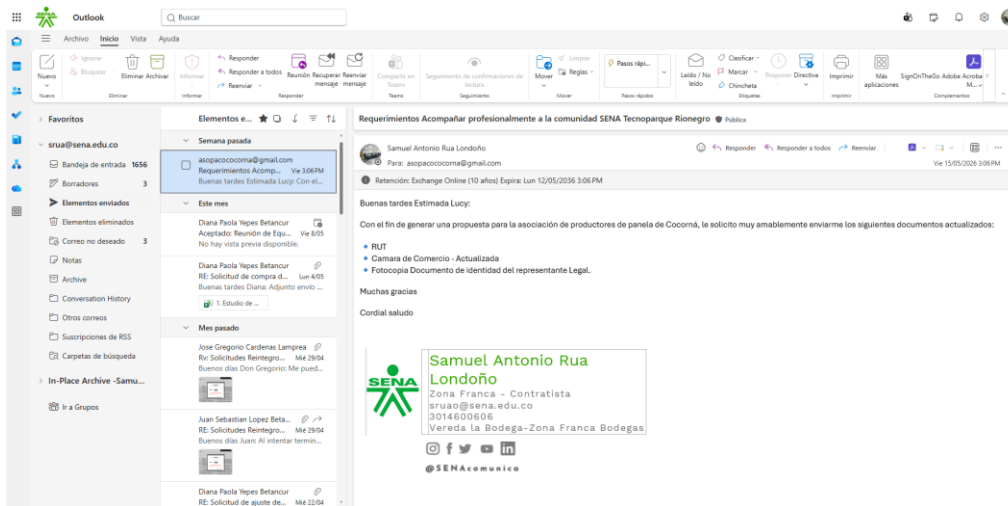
Outlook

Buscar

Archivo Inicio Vista Ayuda

Nuevo Nuevo
Ignorar Bloquear Eliminar Archivar Eliminar
Informar Informar
Responder Responder a todos Reenviar Reunión Recuperar mensaje Reenviar mensaje Responder
Compartir en Teams Teams
Seguimiento de confirmaciones de lectura Seguimiento
Mover Limpiar Reglas Mover
Pasos rápi... Pasos rápidos
Leído / No leído Clasificar Marcar Chincheta Posponer Directiva Etiquetas
Imprimir Imprimir
Más aplicaciones SignOnTheGo Adobe Acrobat M... Complementos

Favoritos
srua@sena.edu.co
Bandeja de entrada 1656
Borradores 3
Elementos enviados
Elementos eliminados
Correo no deseado 3
Notas
Archive
Conversation History
Otros correos
Suscripciones de RSS
Carpetas de búsqueda
In-Place Archive -Samu...
Ir a Grupos

Elementos e...

Semana pasada
asopacococorna@gmail.com
Requerimientos Acomp... Vie 3:06 PM
Buenas tardes Estimada Lucy: Con el...

Este mes
Diana Paola Yepes Betancur
Aceptado: Reunión de Equ... Vie 8/05
No hay vista previa disponible.

Diana Paola Yepes Betancur
RE: Solicitud de compra d... Lun 4/05
Buenas tardes Diana: Adjunto envío ...
1. Estudio de ...

Mes pasado
Jose Gregorio Cardenas Lamprea
Rv: Solicitudes Reintegro... Mié 29/04
Buenos días Don Gregorio: Me pued...

Juan Sebastian Lopez Beta...
RE: Solicitudes Reintegro... Mié 29/04
Buenos días Juan: Al intentar termin...

Diana Paola Yepes Betancur
RE: Solicitud de ajuste de... Mié 22/04

Requerimientos Acompañar profesionalmente a la comunidad SENA Tecnoparque Rionegro Pública

Samuel Antonio Rua Londoño
Para: asopacococorna@gmail.com
Responder Responder a todos Reenviar
Vie 15/05/2026 3:06 PM

Retención: Exchange Online (10 años) Expira: Lun 12/05/2036 3:06 PM

Buenas tardes Estimada Lucy:

Con el fin de generar una propuesta para la asociación de productores de panela de Cocorná, le solicito muy amablemente enviarme los siguientes documentos actualizados:

• RUT
• Camara de Comercio - Actualizada
• Fotocopia Documento de identidad del representante Legal.

Muchas gracias

Cordial saludo

SENA
Samuel Antonio Rua Londoño
Zona Franca - Contratista
sruao@sena.edu.co
3014600606
Vereda la Bodega-Zona Franca Bodegas

@SENAcomunica